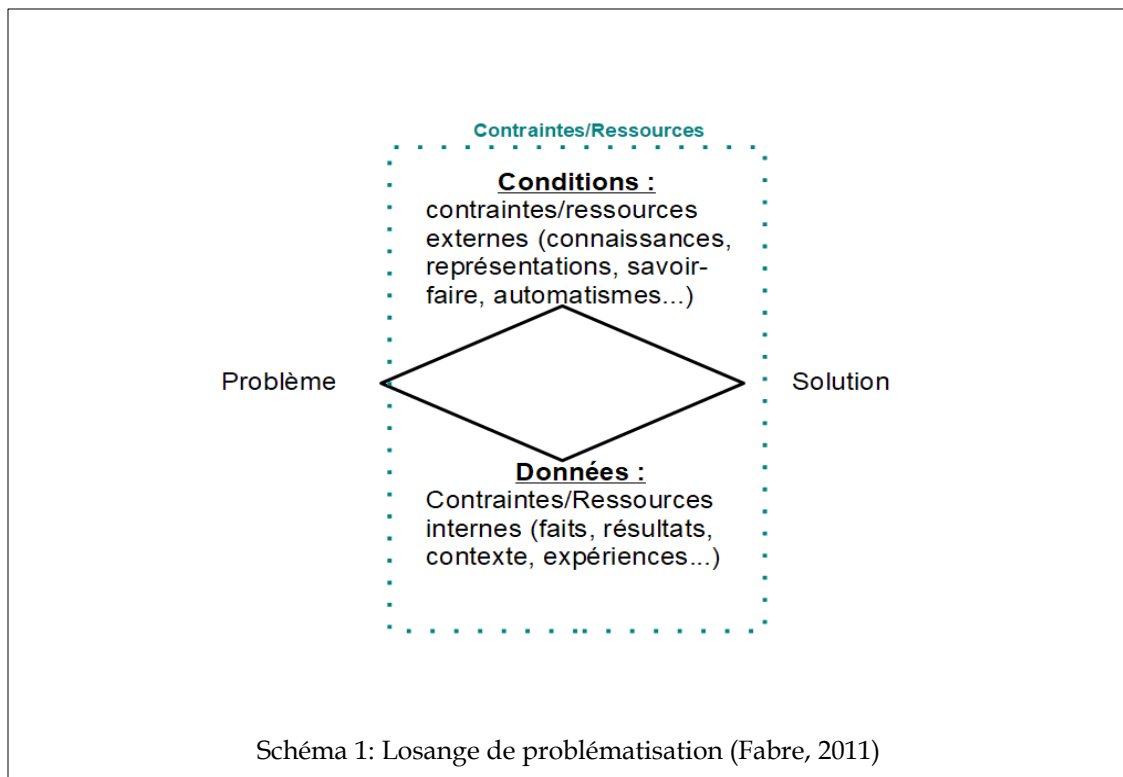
Contraintes/Ressources

Conditions :
contraintes/ressources externes (connaissances, représentations, savoir-faire, automatismes...)

Problème

Solution

Données :
Contraintes/Ressources internes (faits, résultats, contexte, expériences...)

Schéma 1: Losange de problématisation (Fabre, 2011)